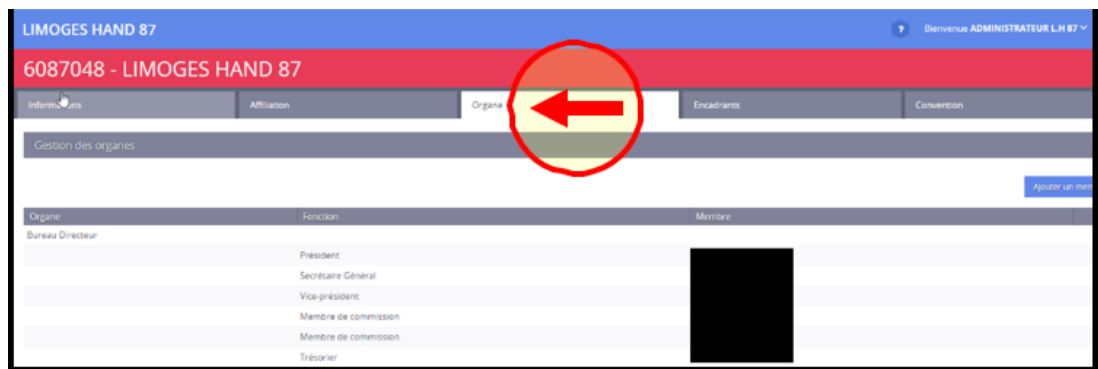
LIMOGES HAND 87

Bienvenue ADMINISTRATEUR L.H 87

6087048 - LIMOGES HAND 87

Inform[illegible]ons | Affiliation | Organe | Encadrants | Convention

Gestion des organes

Ajouter un mem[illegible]

| Organe | Fonction | Membre |
|---|---|---|
| Bureau Directeur | | |
| | Président | |
| | Secrétaire Général | |
| | Vice-président | |
| | Membre de commission | |
| | Membre de commission | |
| | Trésorier | |